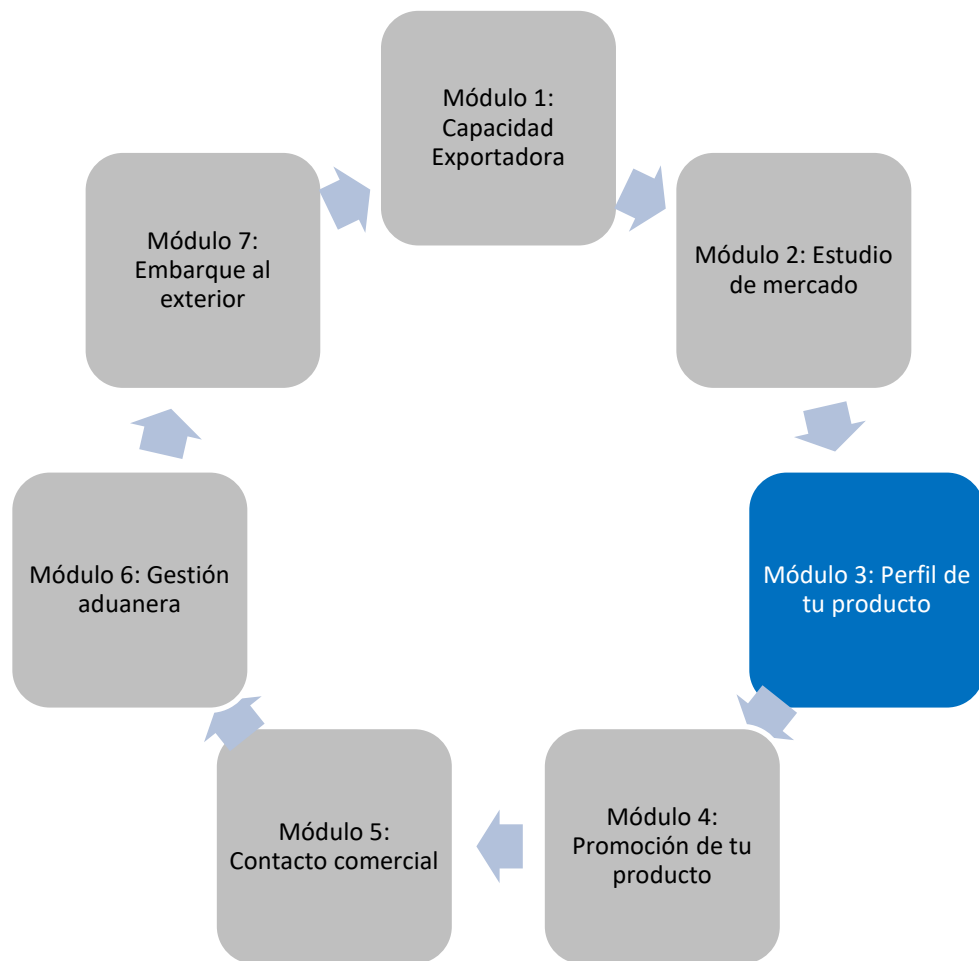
Módulo 1: Capacidad Exportadora

Módulo 2: Estudio de mercado

Módulo 3: Perfil de tu producto

Módulo 4: Promoción de tu producto

Módulo 5: Contacto comercial

Módulo 6: Gestión aduanera

Módulo 7: Embarque al exterior